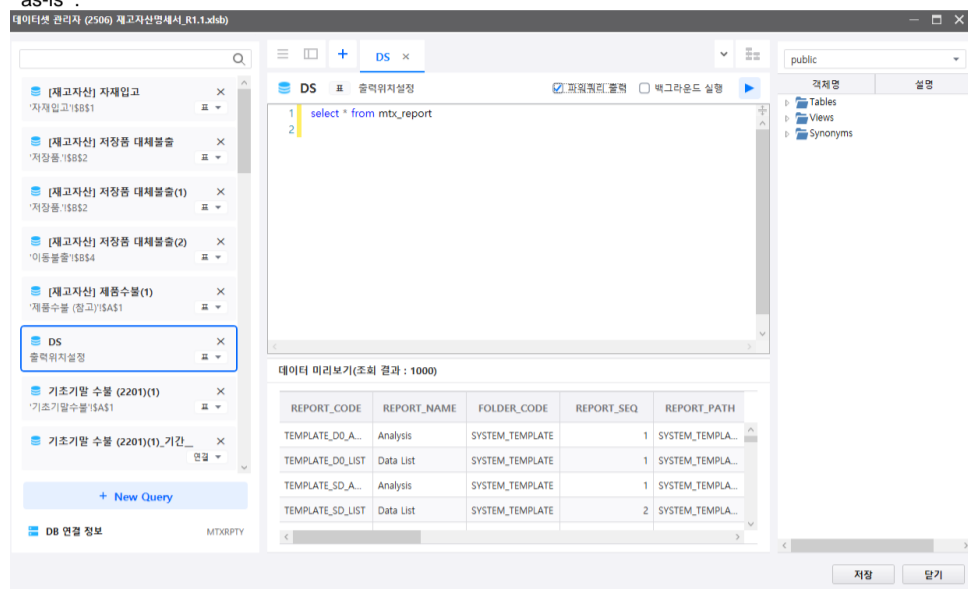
"as-is".

데이터셋 관리자 (2506) 재고자산명세서_R1.1.xlsb)

[재고자산] 자재입고
'자재입고'!$B$1
표

[재고자산] 저장품 대체불출
'저장품.'!$B$2
표

[재고자산] 저장품 대체불출(1)
'저장품.'!$B$2
표

[재고자산] 저장품 대체불출(2)
'이동불출'!$B$4
표

[재고자산] 제품수불(1)
'제품수불 (참고)'!$A$1
표

DS
출력위치설정
표

기초기말 수불 (2201)(1)
'기초기말수불'!$A$1
표

기초기말 수불 (2201)(1)_기간_
연결

+ New Query

DB 연결 정보 MTXRPTY

DS ×

DS 표 출력위치설정 파워쿼리 출력 백그라운드 실행

1 select * from mtx_report
2

데이터 미리보기(조회 결과 : 1000)

| REPORT_CODE | REPORT_NAME | FOLDER_CODE | REPORT_SEQ | REPORT_PATH |
|---|---|---|---|---|
| TEMPLATE_D0_A... | Analysis | SYSTEM_TEMPLATE | 1 | SYSTEM_TEMPLA... |
| TEMPLATE_D0_LIST | Data List | SYSTEM_TEMPLATE | 1 | SYSTEM_TEMPLA... |
| TEMPLATE_SD_A... | Analysis | SYSTEM_TEMPLATE | 1 | SYSTEM_TEMPLA... |
| TEMPLATE_SD_LIST | Data List | SYSTEM_TEMPLATE | 2 | SYSTEM_TEMPLA... |

public

객체명 설명
Tables
Views
Synonyms

저장 닫기